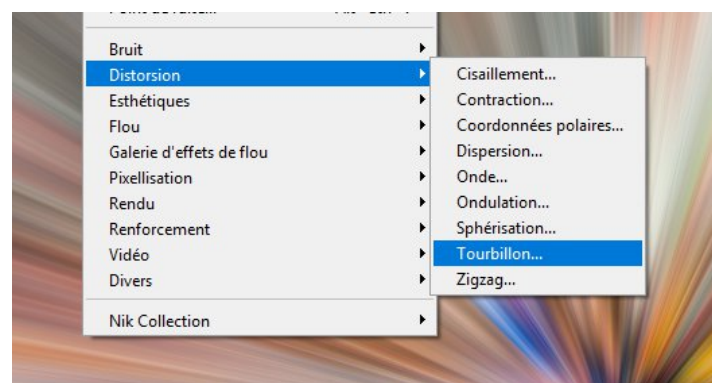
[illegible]

Bruit
Distorsion
Esthétiques
Flou
Galerie d'effets de flou
Pixellisation
Rendu
Renforcement
Vidéo
Divers

Nik Collection

Cisaillement...
Contraction...
Coordonnées polaires...
Dispersion...
Onde...
Ondulation...
Sphérisation...
Tourbillon...
Zigzag...